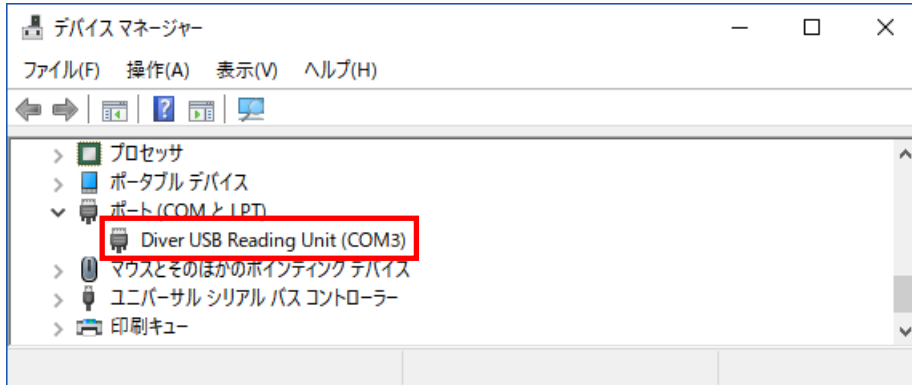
デバイス マネージャー

ファイル(F) 操作(A) 表示(V) ヘルプ(H)

プロセッサ
ポータブル デバイス
ポート (COM と LPT)
Diver USB Reading Unit (COM3)
マウスとそのほかのポインティング デバイス
ユニバーサル シリアル バス コントローラー
印刷キュー